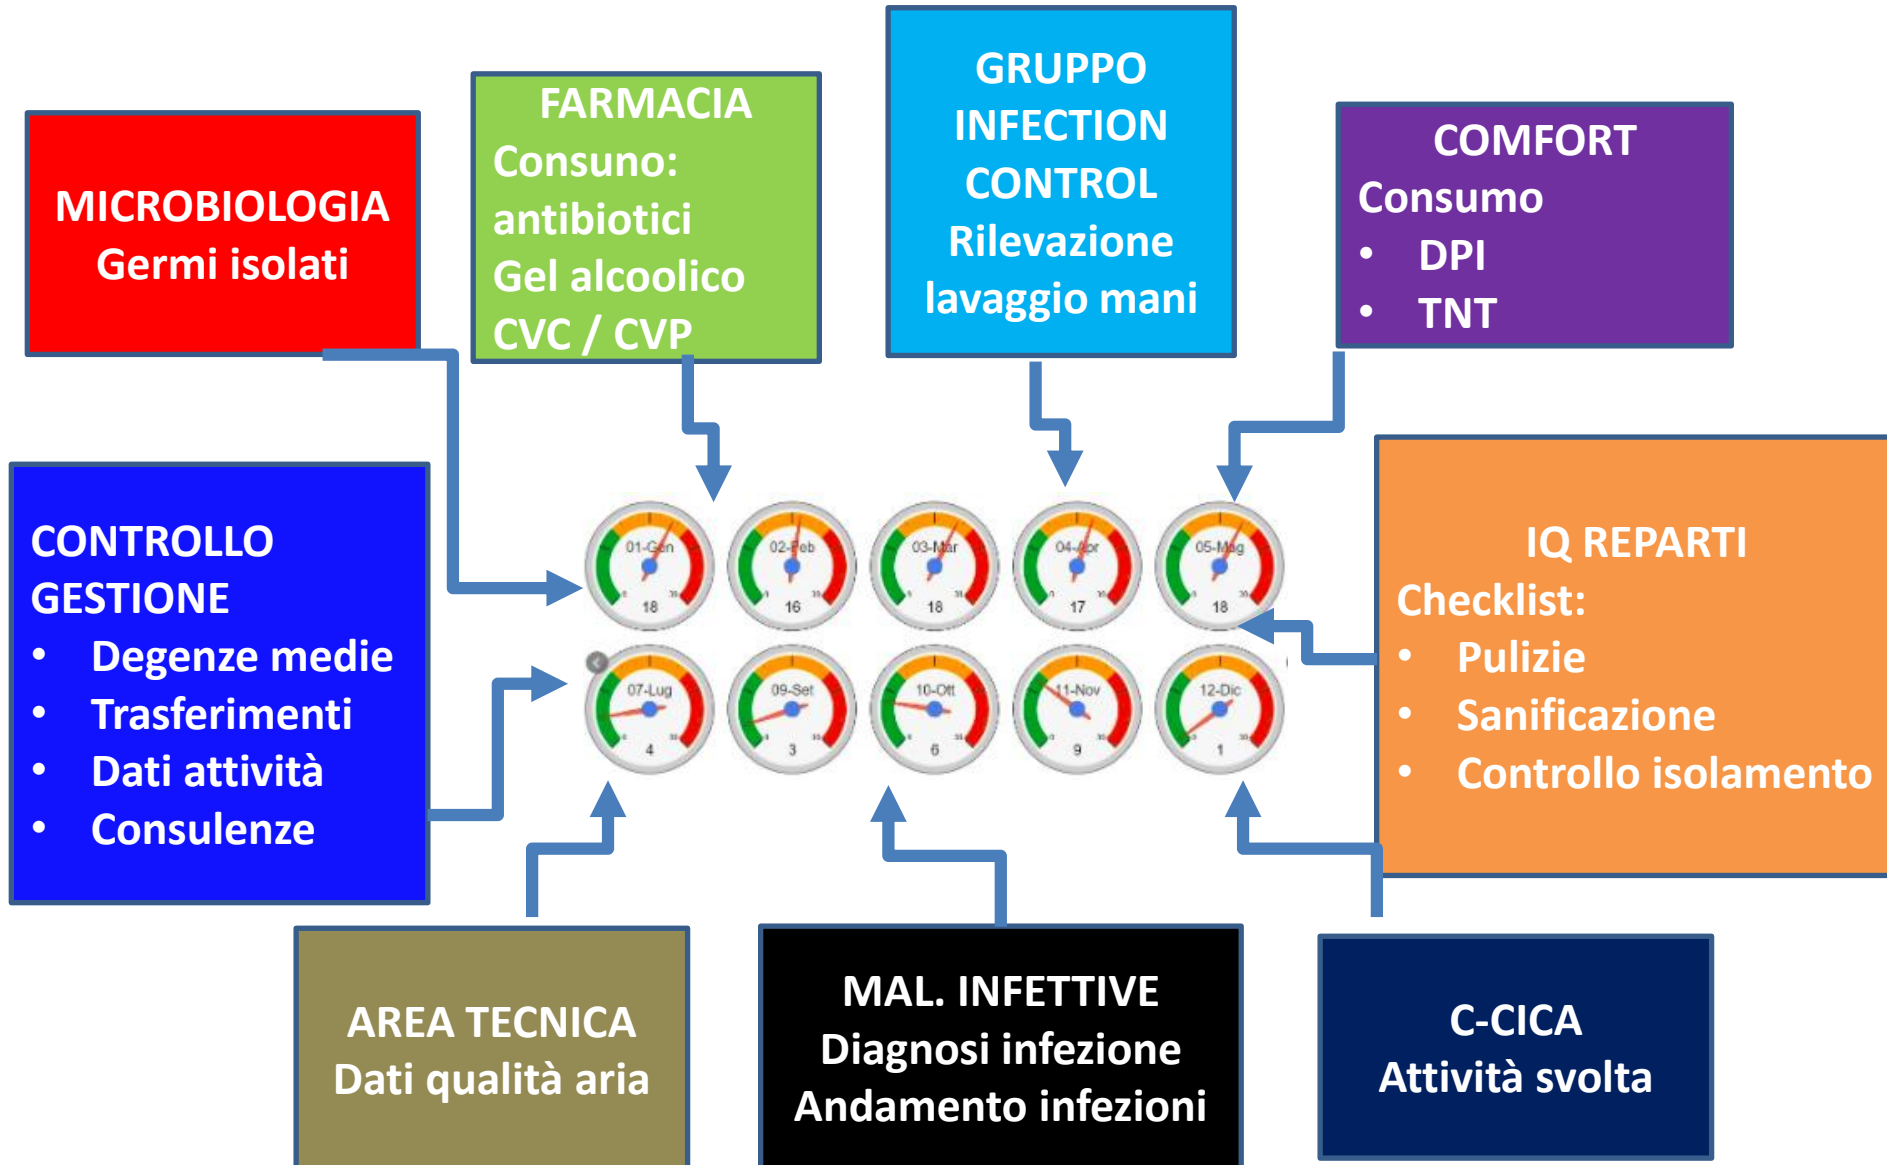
MICROBIOLOGIA
Germi isolati

FARMACIA
Consuno:
antibiotici
Gel alcoolico
CVC / CVP

GRUPPO INFECTION CONTROL
Rilevazione lavaggio mani

COMFORT
Consumo
• DPI
• TNT

CONTROLLO GESTIONE
• Degenze medie
• Trasferimenti
• Dati attività
• Consulenze

01-Gen 18
02-Feb 16
03-Mar 18
04-Apr 17
05-Mag 18
07-Lug 4
09-Set 3
10-Ott 6
11-Nov 9
12-Dic 1

IQ REPARTI
Checklist:
• Pulizie
• Sanificazione
• Controllo isolamento

AREA TECNICA
Dati qualità aria

MAL. INFETTIVE
Diagnosi infezione
Andamento infezioni

C-CICA
Attività svolta